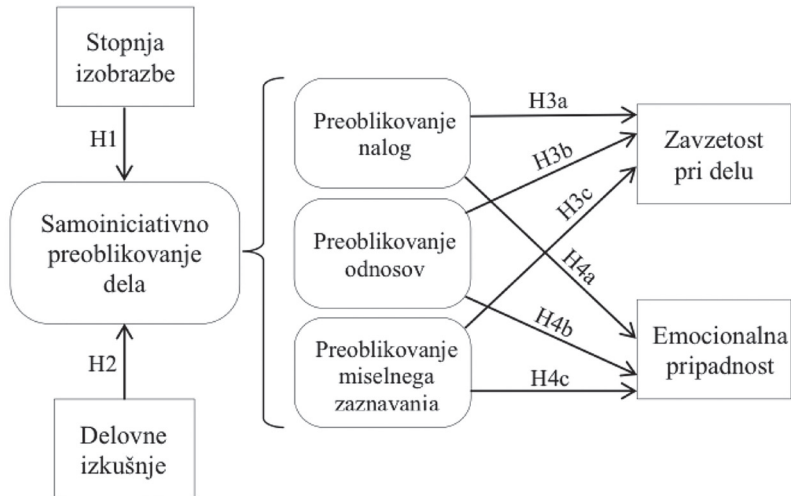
Stopnja izobrazbe

H1

Samoiniciativno preoblikovanje dela

H2

Delovne izkušnje

Preoblikovanje nalog

Preoblikovanje odnosov

Preoblikovanje miselnega zaznavanja

H3a

H3b

H3c

H4a

H4b

H4c

Zavzetost pri delu

Emocionalna pripadnost